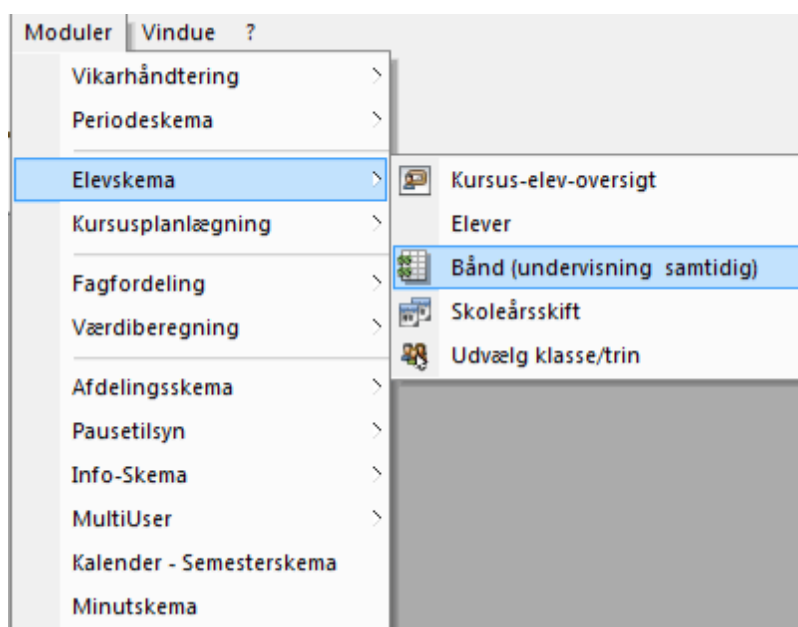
Moduler Vindue ?

Vikarhåndtering
Periodeskema
Elevskema
Kursusplanlægning
Fagfordeling
Værdiberegning
Afdelingsskema
Pausetilsyn
Info-Skema
MultiUser
Kalender - Semesterskema
Minutskema

Kursus-elev-oversigt
Elever
Bånd (undervisning samtidig)
Skoleårsskift
Udvælg klasse/trin